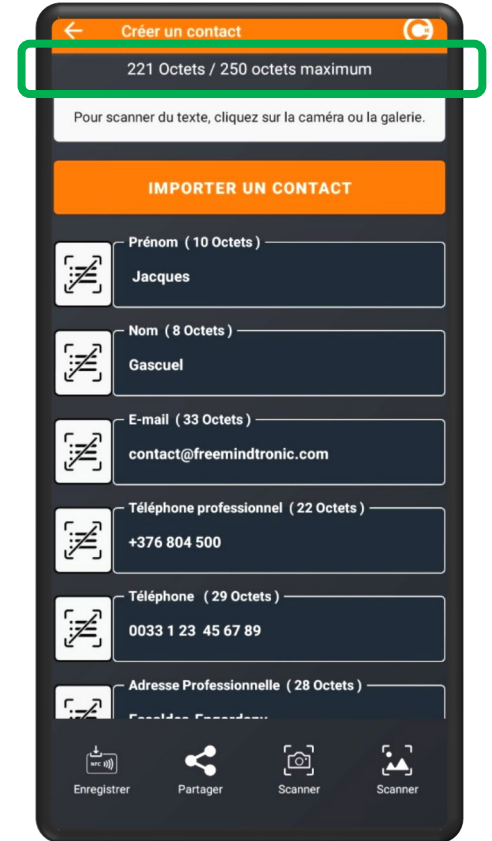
Créer un contact

221 Octets / 250 octets maximum

Pour scanner du texte, cliquez sur la caméra ou la galerie.

IMPORTER UN CONTACT

Prénom (10 Octets)
Jacques

Nom (8 Octets)
Gascuel

E-mail (33 Octets)
contact@freemindtronic.com

Téléphone professionnel (22 Octets)
+376 804 500

Téléphone (29 Octets)
0033 1 23 45 67 89

Adresse Professionnelle (28 Octets)
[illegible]

NFC
Enregistrer
Partager
Scanner
Scanner